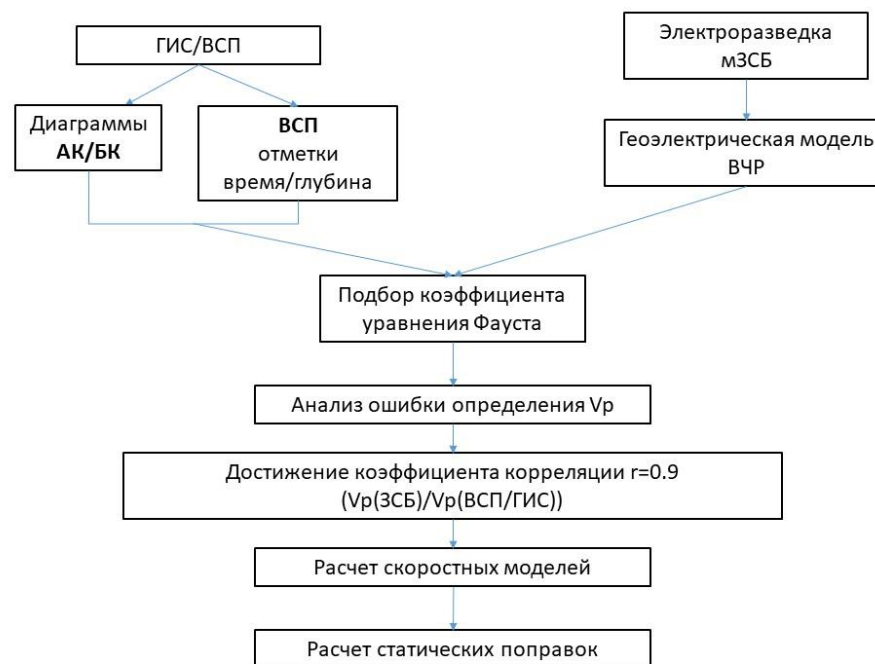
ГИС/ВСП

Электроразведка мЗСБ

Диаграммы АК/БК

ВСП отметки время/глубина

Геоэлектрическая модель ВЧР

Подбор коэффициента уравнения Фауста

Анализ ошибки определения Vp

Достижение коэффициента корреляции r=0.9 (Vp(ЗСБ)/Vp(ВСП/ГИС))

Расчет скоростных моделей

Расчет статических поправок